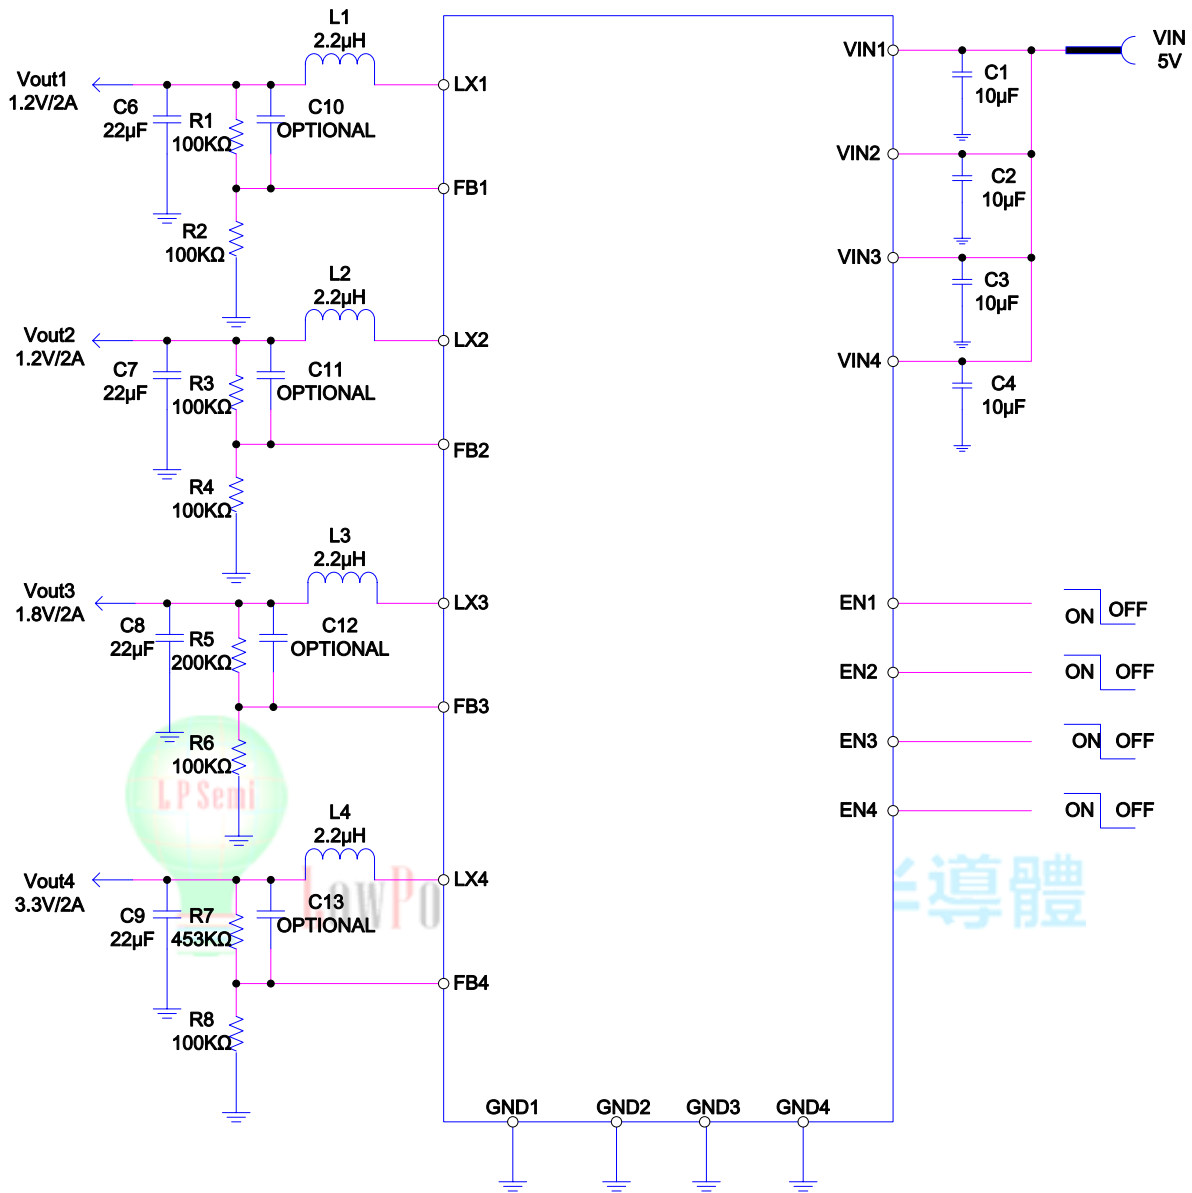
L1
2.2µH
Vout1
1.2V/2A
C6
22µF
R1
100KΩ
C10
OPTIONAL
LX1
FB1
R2
100KΩ
L2
2.2µH
Vout2
1.2V/2A
C7
22µF
R3
100KΩ
C11
OPTIONAL
LX2
FB2
R4
100KΩ
L3
2.2µH
Vout3
1.8V/2A
C8
22µF
R5
200KΩ
C12
OPTIONAL
LX3
FB3
R6
100KΩ
LP Semi
L4
2.2µH
Vout4
3.3V/2A
C9
22µF
R7
453KΩ
C13
OPTIONAL
LowPo
LX4
FB4
R8
100KΩ
GND1
GND2
GND3
GND4
VIN1
C1
10µF
VIN
5V
VIN2
C2
10µF
VIN3
C3
10µF
VIN4
C4
10µF
EN1
ON OFF
EN2
ON OFF
EN3
ON OFF
EN4
ON OFF
半導體